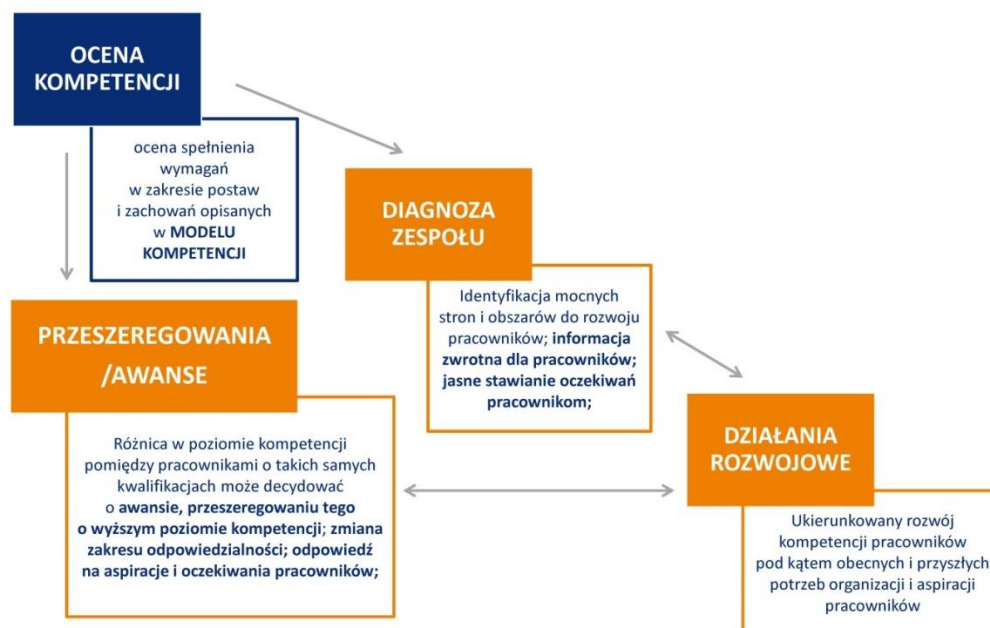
OCENA KOMPETENCJI

ocena spełnienia wymagań w zakresie postaw i zachowań opisanych w MODELU KOMPETENCJI

DIAGNOZA ZESPOŁU

Identyfikacja mocnych stron i obszarów do rozwoju pracowników; informacja zwrotna dla pracowników; jasne stawianie oczekiwań pracownikom;

PRZESZEREGOWANIA /AWANSE

Różnica w poziomie kompetencji pomiędzy pracownikami o takich samych kwalifikacjach może decydować o awansie, przeszeregowaniu tego o wyższym poziomie kompetencji; zmiana zakresu odpowiedzialności; odpowiedź na aspiracje i oczekiwania pracowników;

DZIAŁANIA ROZWOJOWE

Ukierunkowany rozwój kompetencji pracowników pod kątem obecnych i przyszłych potrzeb organizacji i aspiracji pracowników